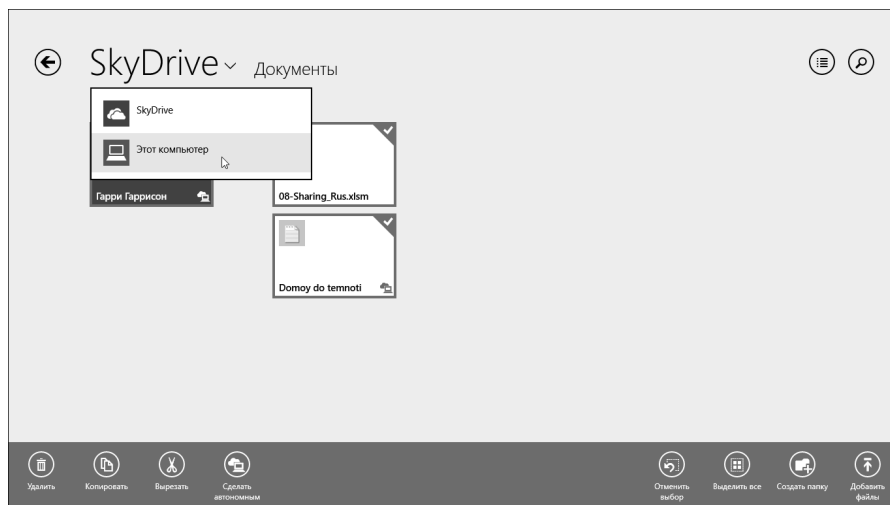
SkyDrive Документы

SkyDrive

Этот компьютер

Гарри Гаррисон

08-Sharing_Rus.xlsm

Domoy do temnoti

Удалить

Копировать

Вырезать

Сделать автономным

Отменить выбор

Выделить все

Создать папку

Добавить файлы